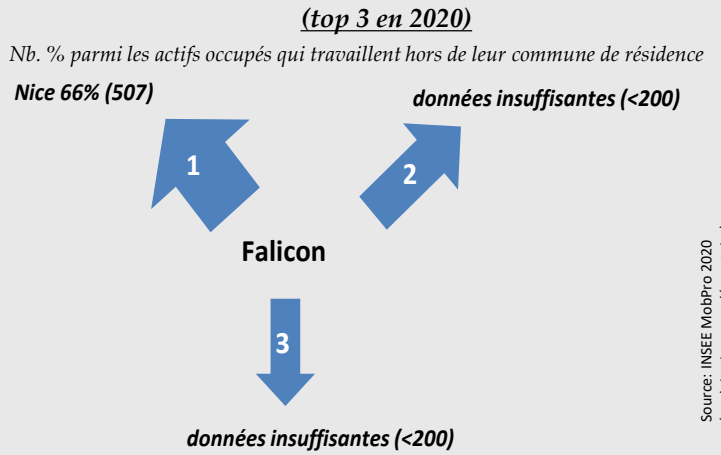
(top 3 en 2020)

Nb. % parmi les actifs occupés qui travaillent hors de leur commune de résidence

Nice 66% (507)

données insuffisantes (<200)

1

2

Falicon

3

données insuffisantes (<200)

Source: INSEE MobPro 2020